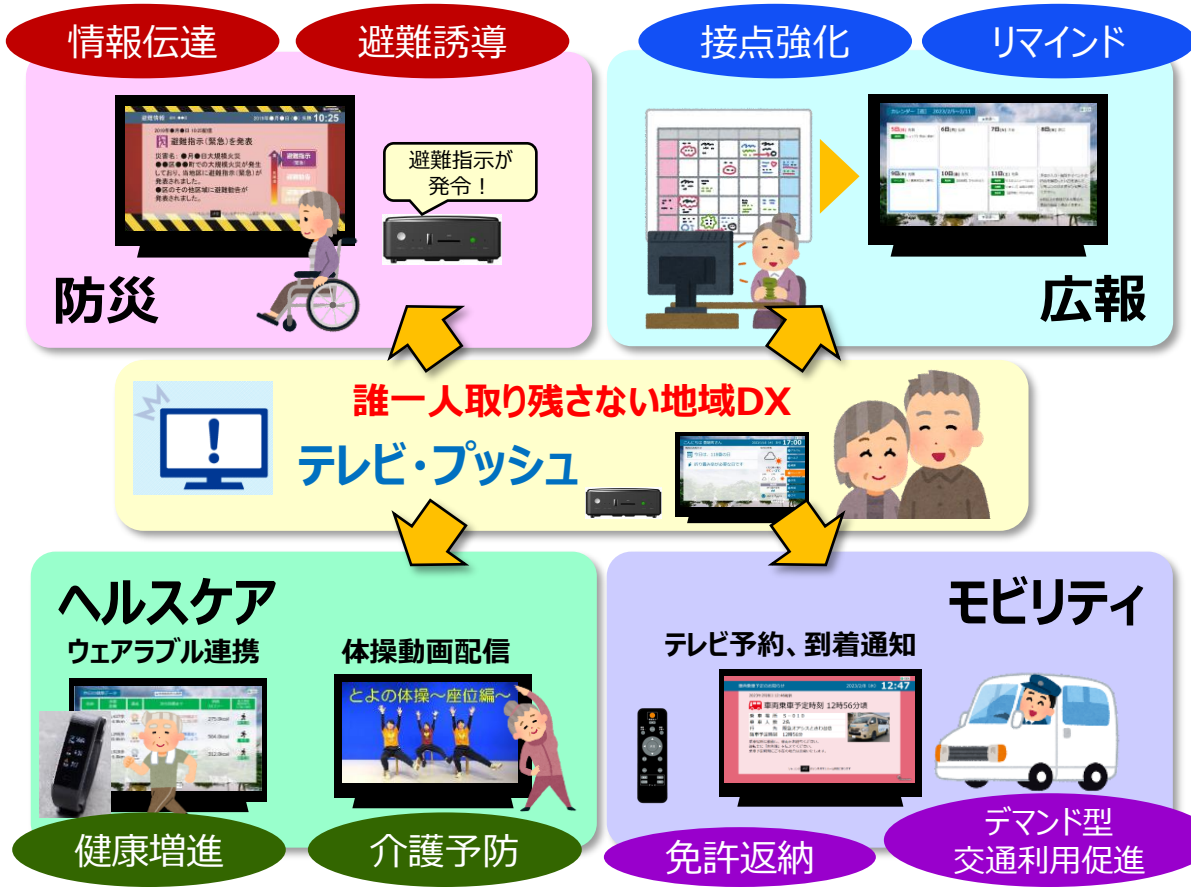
情報伝達

避難誘導

接点強化

リマインド

避難情報

2019年●月●日 10:25

避難指示（緊急）を発表

災害名：●月●日大規模火災
●●県●●町での大規模火災が発生しており、当地区に避難指示（緊急）が発表されました。
●区のその他地域に避難勧告が発表されました。

避難指示が発令！

防災

広報

誰一人取り残さない地域DX

テレビ・プッシュ

17:00

ヘルスケア

ウェアラブル連携

体操動画配信

とよの体操～座位編～

モビリティ

テレビ予約、到着通知

12:47

車両乗車予定時刻 12時56分頃

健康増進

介護予防

免許返納

デマンド型交通利用促進